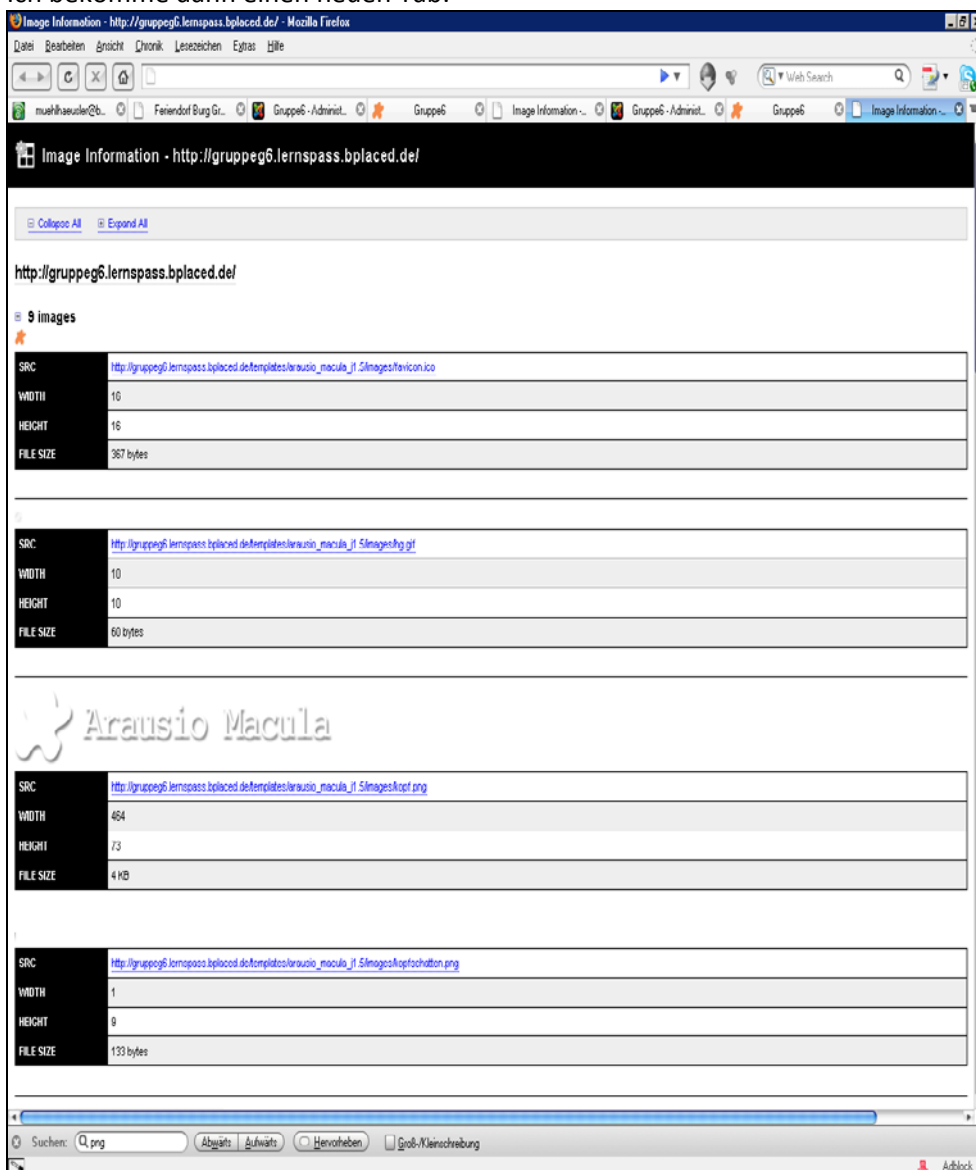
Ich bekomme dann einen neuen Tab.

Image Information - http://gruppeg6.lernspass.bplaced.de/ - Mozilla Firefox

Datei Bearbeiten Ansicht Chronik Lesezeichen Extras Hilfe

Web Search

muehlhaeusler@b... Feriendorf Burg Gr... Gruppe6 - Administ... Gruppe6 Image Information -... Gruppe6 - Administ... Gruppe6 Image Information -...

Image Information - http://gruppeg6.lernspass.bplaced.de/

Collapse All Expand All

http://gruppeg6.lernspass.bplaced.de/

9 images

| SRC | http://gruppeg6.lernspass.bplaced.de/templates/arausio_macula_j1.5/images/favicon.ico |
|---|---|
| WIDTH | 16 |
| HEIGHT | 16 |
| FILE SIZE | 367 bytes |

| SRC | http://gruppeg6.lernspass.bplaced.de/templates/arausio_macula_j1.5/images/hg.gif |
|---|---|
| WIDTH | 10 |
| HEIGHT | 10 |
| FILE SIZE | 60 bytes |

Arausio Macula

| SRC | http://gruppeg6.lernspass.bplaced.de/templates/arausio_macula_j1.5/images/kopf.png |
|---|---|
| WIDTH | 464 |
| HEIGHT | 73 |
| FILE SIZE | 4 KB |

| SRC | http://gruppeg6.lernspass.bplaced.de/templates/arausio_macula_j1.5/images/kopfschatten.png |
|---|---|
| WIDTH | 1 |
| HEIGHT | 9 |
| FILE SIZE | 133 bytes |

Suchen: png Abwärts Aufwärts Hervorheben Groß-/Kleinschreibung

Adblock